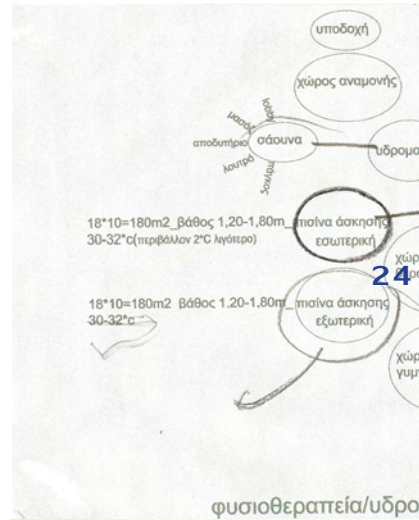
υποδοχή

χώρος αναμονής

μασάζ

ιατρείο

αποδυτήριο

σάουνα

λουτρό

ντουζ

υδρομα

18*10=180m2_βάθος 1,20-1,80m_πισίνα άσκησης εσωτερική

30-32*c(περιβάλλον 2*C λιγότερο)

χώρ

24

18*10=180m2 βάθος 1,20-1,80m_πισίνα άσκησης εξωτερική

30-32*c

χώρ γυμ

φυσιοθεραπεία/υδρο